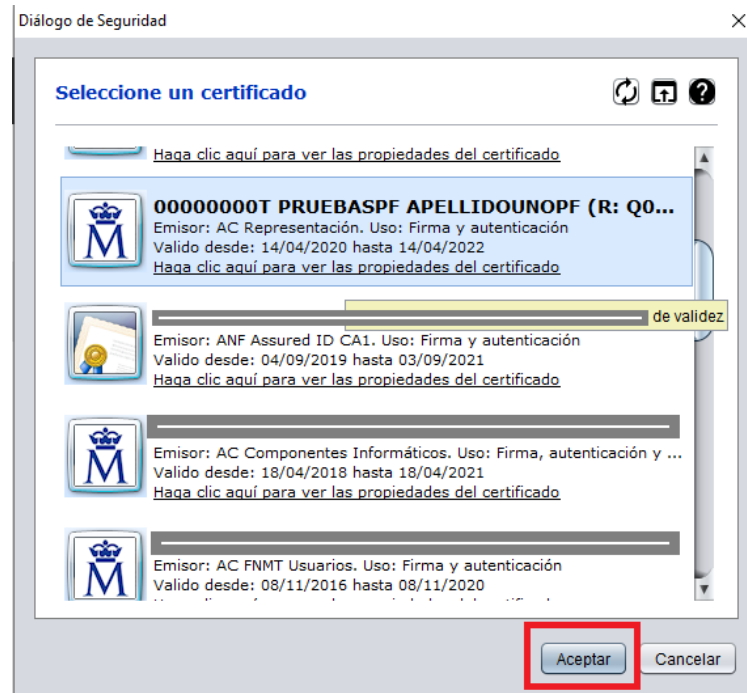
Diálogo de Seguridad

Seleccione un certificado

Haga clic aquí para ver las propiedades del certificado

00000000T PRUEBASPF APELLIDOUNOPF (R: Q0...
Emisor: AC Representación. Uso: Firma y autenticación
Valido desde: 14/04/2020 hasta 14/04/2022
Haga clic aquí para ver las propiedades del certificado

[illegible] de validez
Emisor: ANF Assured ID CA1. Uso: Firma y autenticación
Valido desde: 04/09/2019 hasta 03/09/2021
Haga clic aquí para ver las propiedades del certificado

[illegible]
Emisor: AC Componentes Informáticos. Uso: Firma, autenticación y ...
Valido desde: 18/04/2018 hasta 18/04/2021
Haga clic aquí para ver las propiedades del certificado

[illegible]
Emisor: AC FNMT Usuarios. Uso: Firma y autenticación
Valido desde: 08/11/2016 hasta 08/11/2020
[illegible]

Aceptar
Cancelar